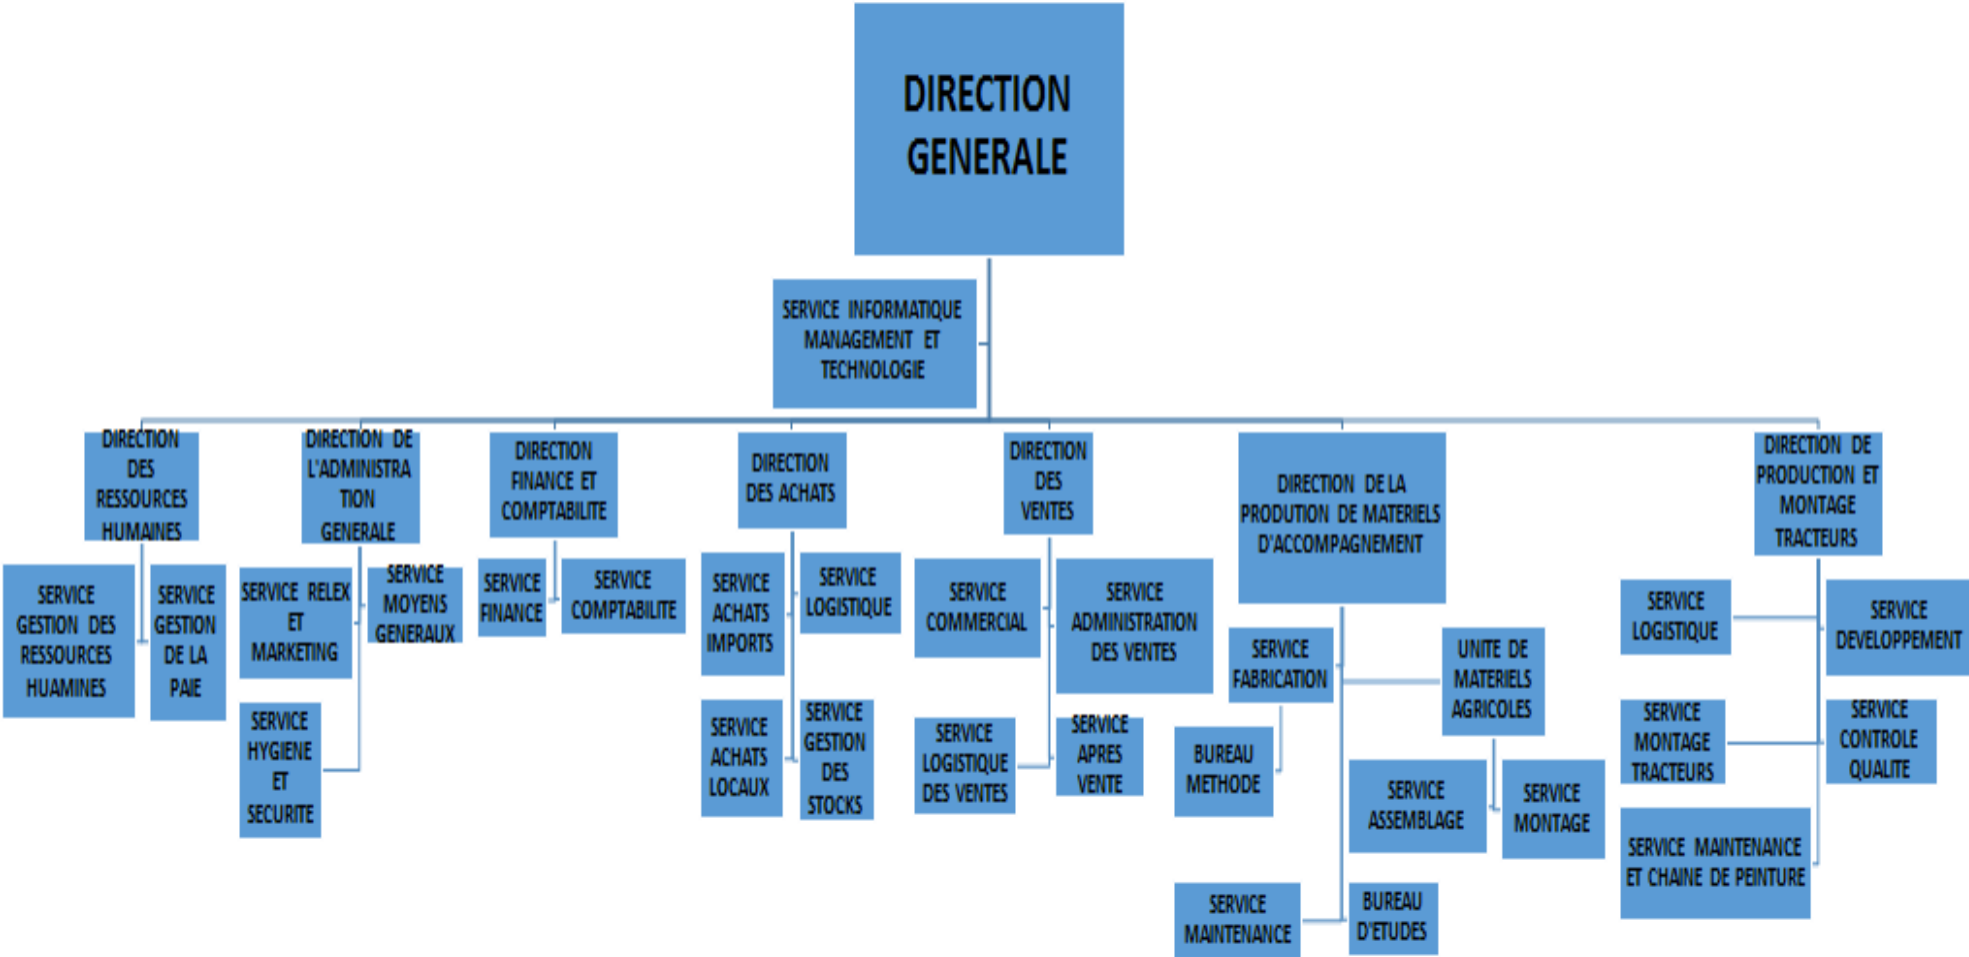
DIRECTION GENERALE

SERVICE INFORMATIQUE MANAGEMENT ET TECHNOLOGIE

DIRECTION DES RESSOURCES HUMAINES

SERVICE GESTION DES RESSOURCES HUAMINES

SERVICE GESTION DE LA PAIE

DIRECTION DE L'ADMINISTRA TION GENERALE

SERVICE RELEX ET MARKETING

SERVICE MOYENS GENERAUX

SERVICE HYGIENE ET SECURITE

DIRECTION FINANCE ET COMPTABILITE

SERVICE FINANCE

SERVICE COMPTABILITE

DIRECTION DES ACHATS

SERVICE ACHATS IMPORTS

SERVICE LOGISTIQUE

SERVICE ACHATS LOCAUX

SERVICE GESTION DES STOCKS

DIRECTION DES VENTES

SERVICE COMMERCIAL

SERVICE ADMINISTRATION DES VENTES

SERVICE LOGISTIQUE DES VENTES

SERVICE APRES VENTE

DIRECTION DE LA PRODUTION DE MATERIELS D'ACCOMPAGNEMENT

SERVICE FABRICATION

UNITE DE MATERIELS AGRICOLES

BUREAU METHODE

SERVICE ASSEMBLAGE

SERVICE MONTAGE

SERVICE MAINTENANCE

BUREAU D'ETUDES

DIRECTION DE PRODUCTION ET MONTAGE TRACTEURS

SERVICE LOGISTIQUE

SERVICE DEVELOPPEMENT

SERVICE MONTAGE TRACTEURS

SERVICE CONTROLE QUALITE

SERVICE MAINTENANCE ET CHAINE DE PEINTURE